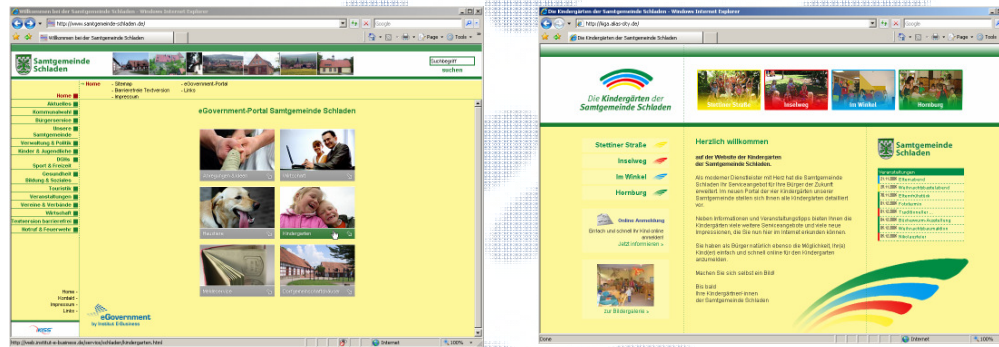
Willkommen bei der Samtgemeinde Schladen - Windows Internet Explorer

http://www.samtgemeinde-schladen.de/

Google

Willkommen bei der Samtgemeinde Schladen

Page · Tools ·

Samtgemeinde Schladen

Suchbegriff

suchen

» Home
» Sitemap
» Barrierefreie Textversion
» Impressum
» eGovernment-Portal
» Links

Home
Aktuelles
Kommunalwahl
Bürgerservice
Unsere Samtgemeinde
Verwaltung & Politik
Kinder & Jugendliche
DSL
Sport & Freizeit
Gesundheit Bildung & Soziales
Touristik
Veranstaltungen
Vereine & Verbände
Wirtschaft
Textversion barrierefrei
Notruf & Feuerwehr

eGovernment-Portal Samtgemeinde Schladen

Anliegen-Lotse
Wirtschaft
Haustiere
Kindergarten
Melderecht
Bürgerinformationsdienst

Home
Kontakt
Impressum
Links

eGovernment
by Institut E-Business

http://web.institut-e-business.de/service/schladen/kindergarten.html

Internet

Die Kindergärten der Samtgemeinde Schladen - Windows Internet Explorer

http://kiga.ekis-stv.de/

Google

Die Kindergärten der Samtgemeinde Schladen

Page · Tools ·

Die Kindergärten der Samtgemeinde Schladen

Stettiner Straße
Inselweg
Im Winkel
Hornburg

Stettiner Straße
Inselweg
Im Winkel
Hornburg

Online Anmeldung
Einfach und schnell Ihr Kind online anmelden!
Jetzt informieren »

zur Bildergalerie »

Herzlich willkommen

auf der Website der Kindergärten der Samtgemeinde Schladen.

Als moderner Dienstleister mit Herz hat die Samtgemeinde Schladen ihr Serviceangebot für ihre Bürger der Zukunft erweitert. Im neuen Portal der vier Kindergärten unserer Samtgemeinde stellen sich Ihnen alle Kindergärten detailliert vor.

Neben Informationen und Veranstaltungstipps bieten Ihnen die Kindergärten viele weitere Serviceangebote und viele neue Impressionen, die Sie nun hier im Internet erkunden können.

Sie haben als Bürger natürlich ebenso die Möglichkeit, Ihr(e) Kind(er) einfach und schnell online für den Kindergarten anzumelden.

Machen Sie sich selbst ein Bild!

Bis bald
Ihre Kindergärtner-innen
der Samtgemeinde Schladen

Samtgemeinde Schladen

Veranstaltungen
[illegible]

Done

Internet